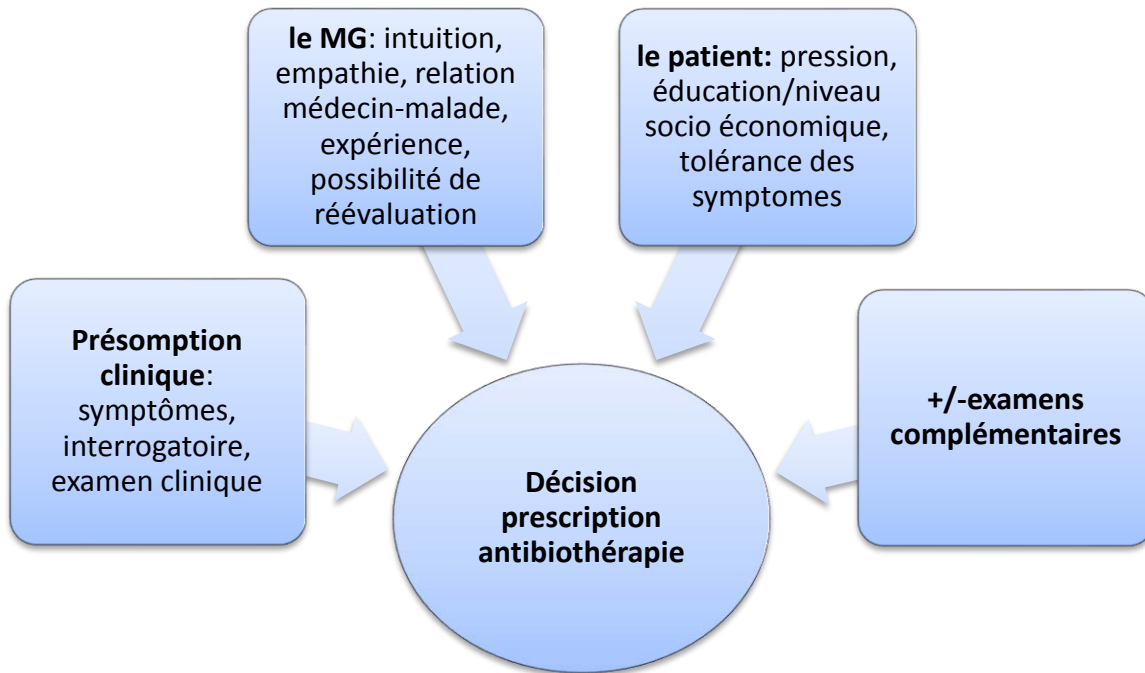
le MG: intuition, empathie, relation médecin-malade, expérience, possibilité de réévaluation

le patient: pression, éducation/niveau socio économique, tolérance des symptomes

Présomption clinique: symptômes, interrogatoire, examen clinique

Décision prescription antibiothérapie

+/-examens complémentaires